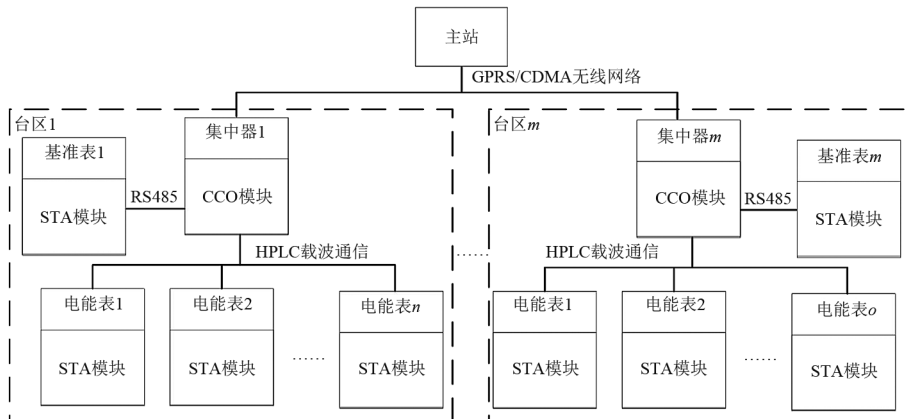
主站

GPRS/CDMA无线网络

台区1

集中器1

CCO模块

基准表1

STA模块

RS485

HPLC载波通信

电能表1

STA模块

电能表2

STA模块

……

电能表$n$

STA模块

……

台区$m$

集中器$m$

CCO模块

RS485

基准表$m$

STA模块

HPLC载波通信

电能表1

STA模块

电能表2

STA模块

……

电能表$o$

STA模块